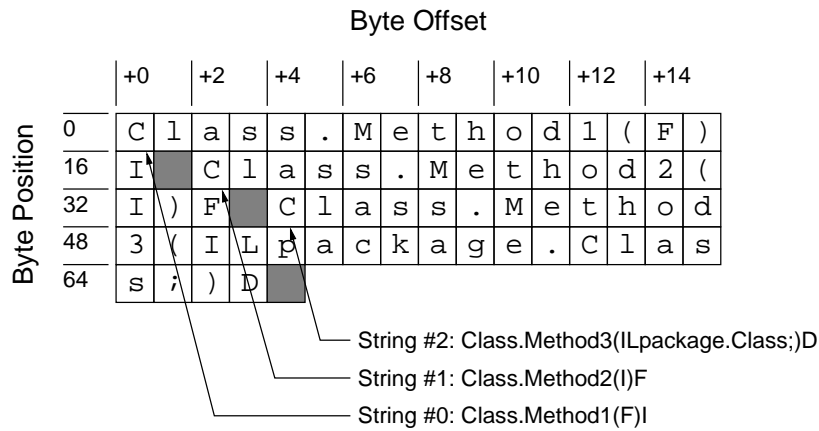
Byte Offset

| | +0 | | +2 | | +4 | | +6 | | +8 | | +10 | | +12 | | +14 | |
|---|---|---|---|---|---|---|---|---|---|---|---|---|---|---|---|---|
| 0 | C | l | a | s | s | . | M | e | t | h | o | d | 1 | ( | F | ) |
| 16 | I | | C | l | a | s | s | . | M | e | t | h | o | d | 2 | ( |
| 32 | I | ) | F | | C | l | a | s | s | . | M | e | t | h | o | d |
| 48 | 3 | ( | I | L | p | a | c | k | a | g | e | . | C | l | a | s |
| 64 | s | ; | ) | D | | | | | | | | | | | | |

Byte Position

String #2: Class.Method3(ILpackage.Class;)D

String #1: Class.Method2(I)F

String #0: Class.Method1(F)I